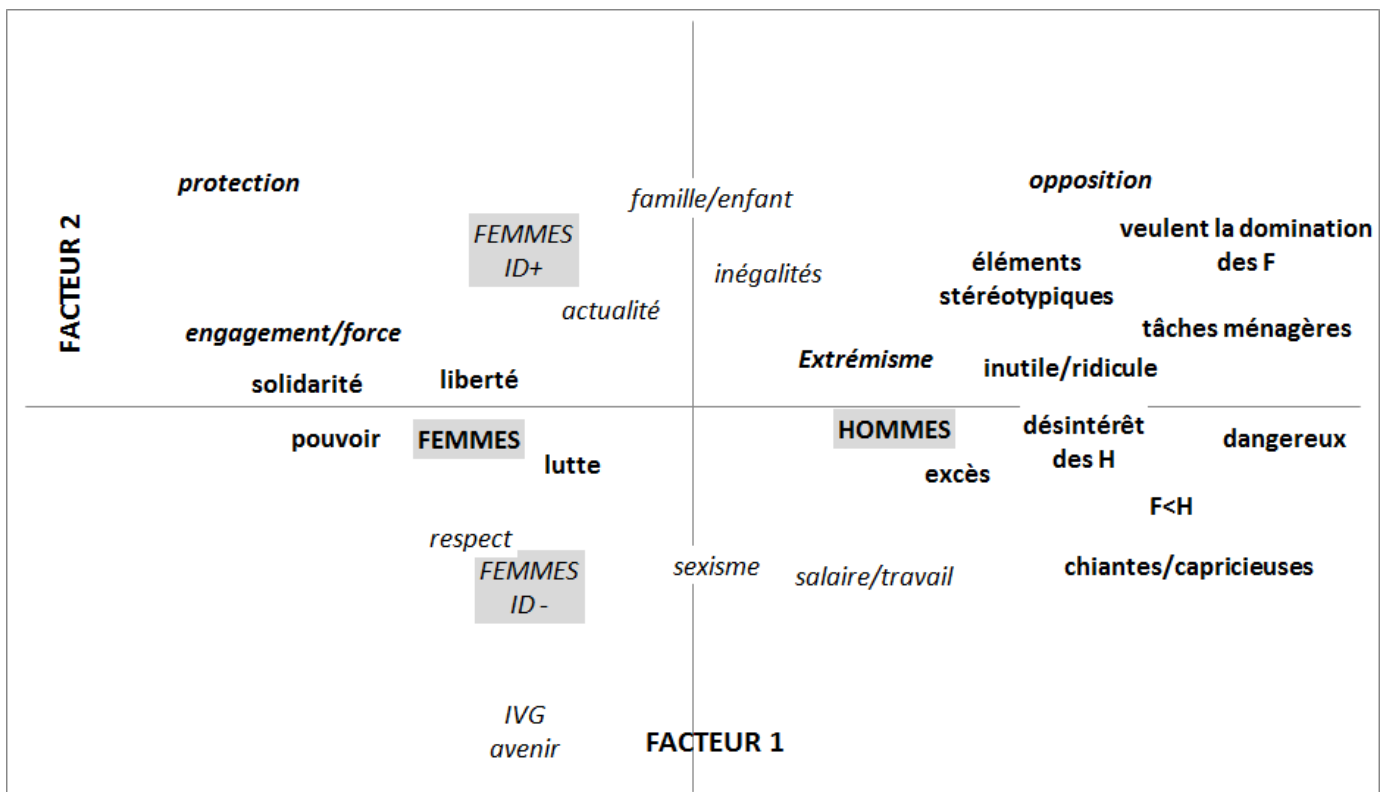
FACTEUR 2

protection

famille/enfant

opposition

FEMMES ID+

veulent la domination des F

inégalités

éléments stéréotypiques

actualité

engagement/force

tâches ménagères

Extrémisme

inutile/ridicule

solidarité

liberté

désintérêt des H

pouvoir

FEMMES

HOMMES

dangereux

lutte

excès

F<H

respect

FEMMES ID -

sexisme

salaire/travail

chiantes/capricieuses

IVG avenir

FACTEUR 1